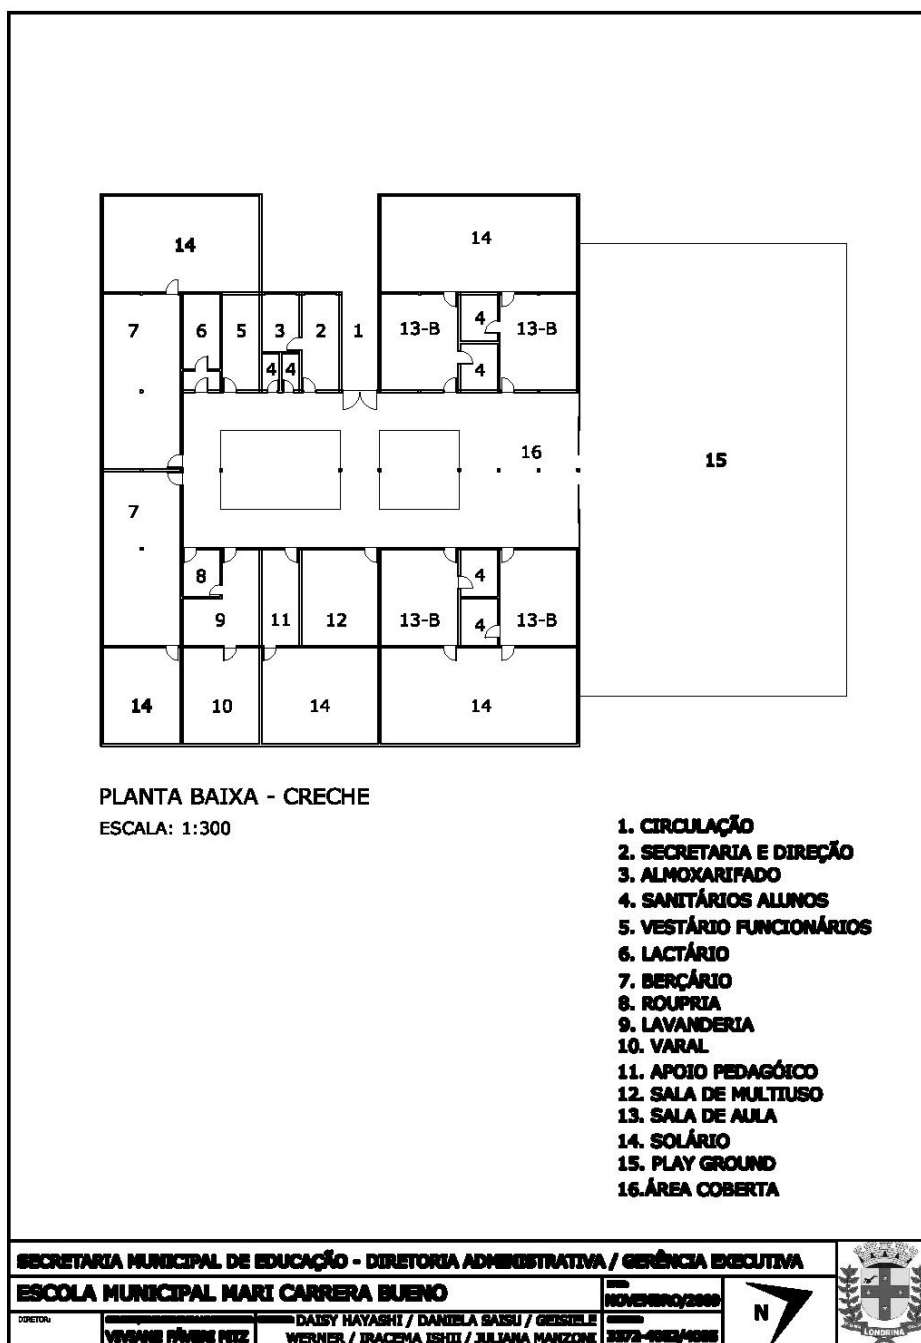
14

14

7

6

5

3

2

1

13-B

4

13-B

4

4

4

16

15

7

8

4

9

11

12

13-B

4

13-B

14

10

14

14

PLANTA BAIXA - CRECHE
ESCALA: 1:300

1. CIRCULAÇÃO
2. SECRETARIA E DIREÇÃO
3. ALMOXARIFADO
4. SANITÁRIOS ALUNOS
5. VESTÁRIO FUNCIONÁRIOS
6. LACTÁRIO
7. BERÇÁRIO
8. ROUPRIA
9. LAVANDERIA
10. VARAL
11. APOIO PEDAGÓGICO
12. SALA DE MULTIUSO
13. SALA DE AULA
14. SOLÁRIO
15. PLAY GROUND
16.ÁREA COBERTA

SECRETARIA MUNICIPAL DE EDUCAÇÃO - DIRETORIA ADMINISTRATIVA / GERÊNCIA EXECUTIVA

ESCOLA MUNICIPAL MARI CARRERA BUENO

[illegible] NOVEMBRO/2009

N

DIRETOR: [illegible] VIVIANE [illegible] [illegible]

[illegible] DAISY HAYASHI / DANIELA SAISU / GEISIELE WERNER / IRACEMA ISHII / JULIANA MANZONI

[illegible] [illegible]

LONDRINA